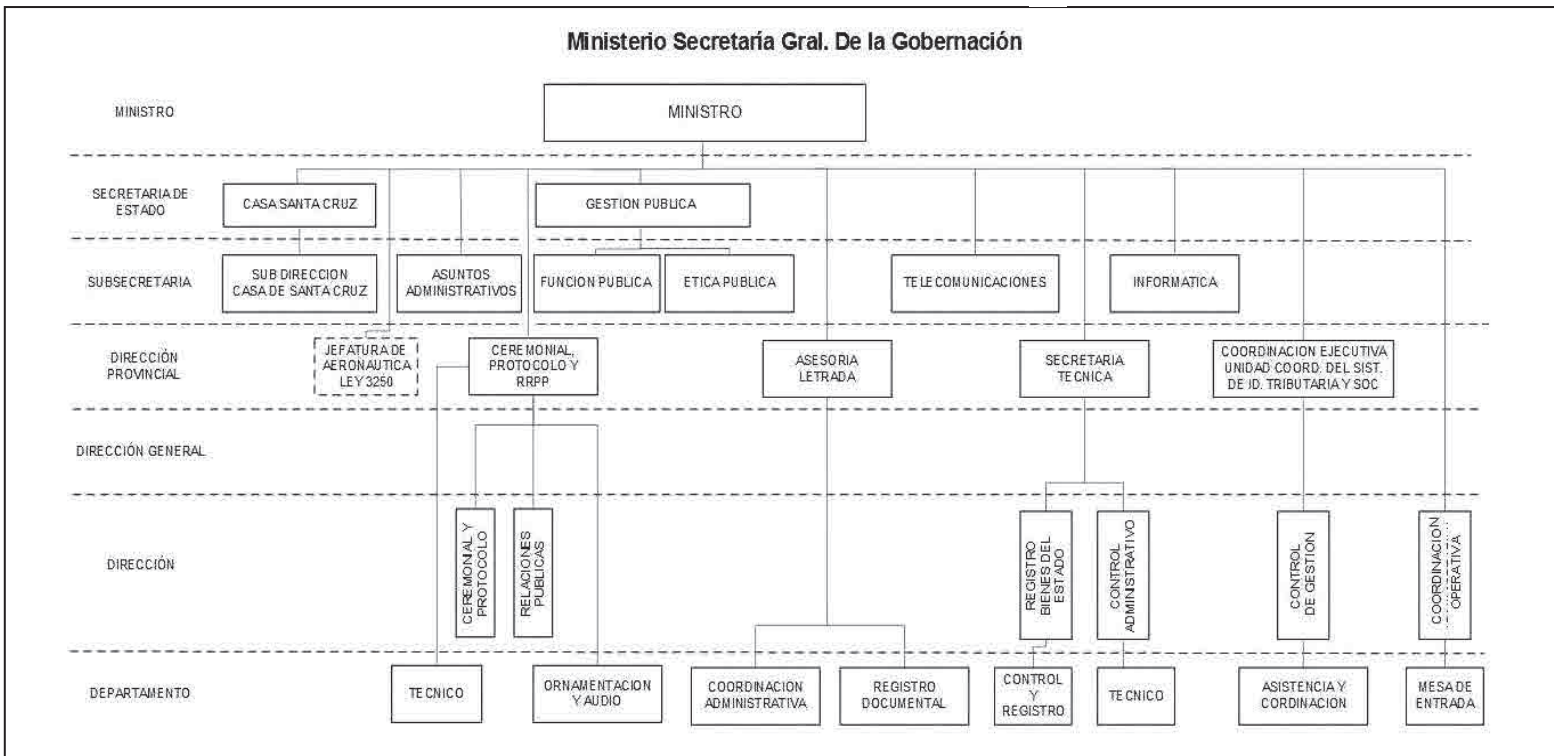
Ministerio Secretaría Gral. De la Gobernación

MINISTRO

MINISTRO

SECRETARIA DE ESTADO

CASA SANTA CRUZ

GESTION PUBLICA

SUBSECRETARIA

SUB DIRECCION CASA DE SANTA CRUZ

ASUNTOS ADMINISTRATIVOS

FUNCION PUBLICA

ETICA PUBLICA

TELECOMUNICACIONES

INFORMATICA

DIRECCIÓN PROVINCIAL

JEFATURA DE AERONAUTICA LEY 3250

CEREMONIAL, PROTOCOLO Y RRPP

ASESORIA LETRADA

SECRETARIA TECNICA

COORDINACION EJECUTIVA UNIDAD COORD. DEL SIST. DE ID. TRIBUTARIA Y SOC

DIRECCIÓN GENERAL

DIRECCIÓN

CEREMONIAL Y PROTOCOLO

RELACIONES PUBLICAS

REGISTRO BIENES DEL ESTADO

CONTROL ADMINISTRATIVO

CONTROL DE GESTION

COORDINACION OPERATIVA

DEPARTAMENTO

TECNICO

ORNAMENTACION Y AUDIO

COORDINACION ADMINISTRATIVA

REGISTRO DOCUMENTAL

CONTROL Y REGISTRO

TECNICO

ASISTENCIA Y CORDINACION

MESA DE ENTRADA